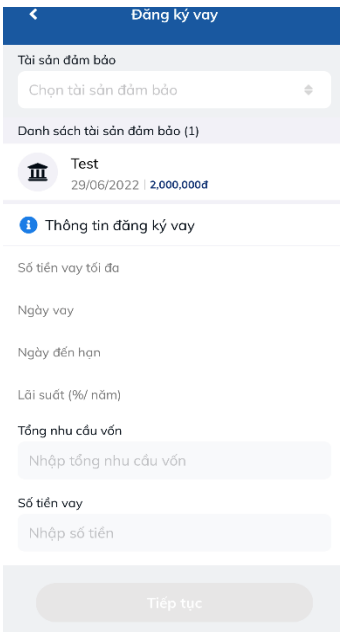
Đăng ký vay

Tài sản đảm bảo

Chọn tài sản đảm bảo

Danh sách tài sản đảm bảo (1)

Test
29/06/2022 | 2,000,000đ

Thông tin đăng ký vay

Số tiền vay tối đa

Ngày vay

Ngày đến hạn

Lãi suất (%/ năm)

Tổng nhu cầu vốn

Nhập tổng nhu cầu vốn

Số tiền vay

Nhập số tiền

Tiếp tục